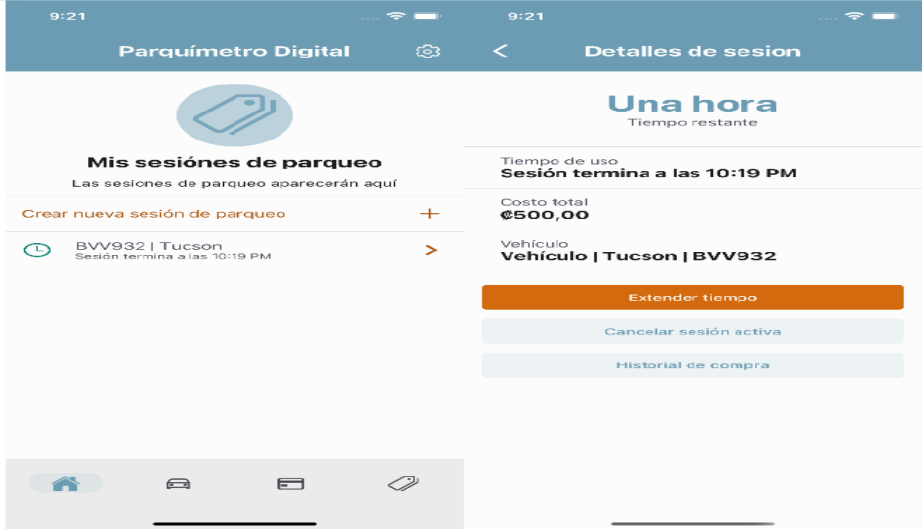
9:21

Parquímetro Digital

Mis sesiónes de parqueo

Las sesiones de parqueo aparecerán aquí

Crear nueva sesión de parqueo +

BVV932 | Tucson
Sesión termina a las 10:19 PM

9:21

Detalles de sesion

Una hora
Tiempo restante

Tiempo de uso
Sesión termina a las 10:19 PM

Costo total
₡500,00

Vehículo
Vehículo | Tucson | BVV932

Extender tiempo

Cancelar sesión activa

Historial de compra